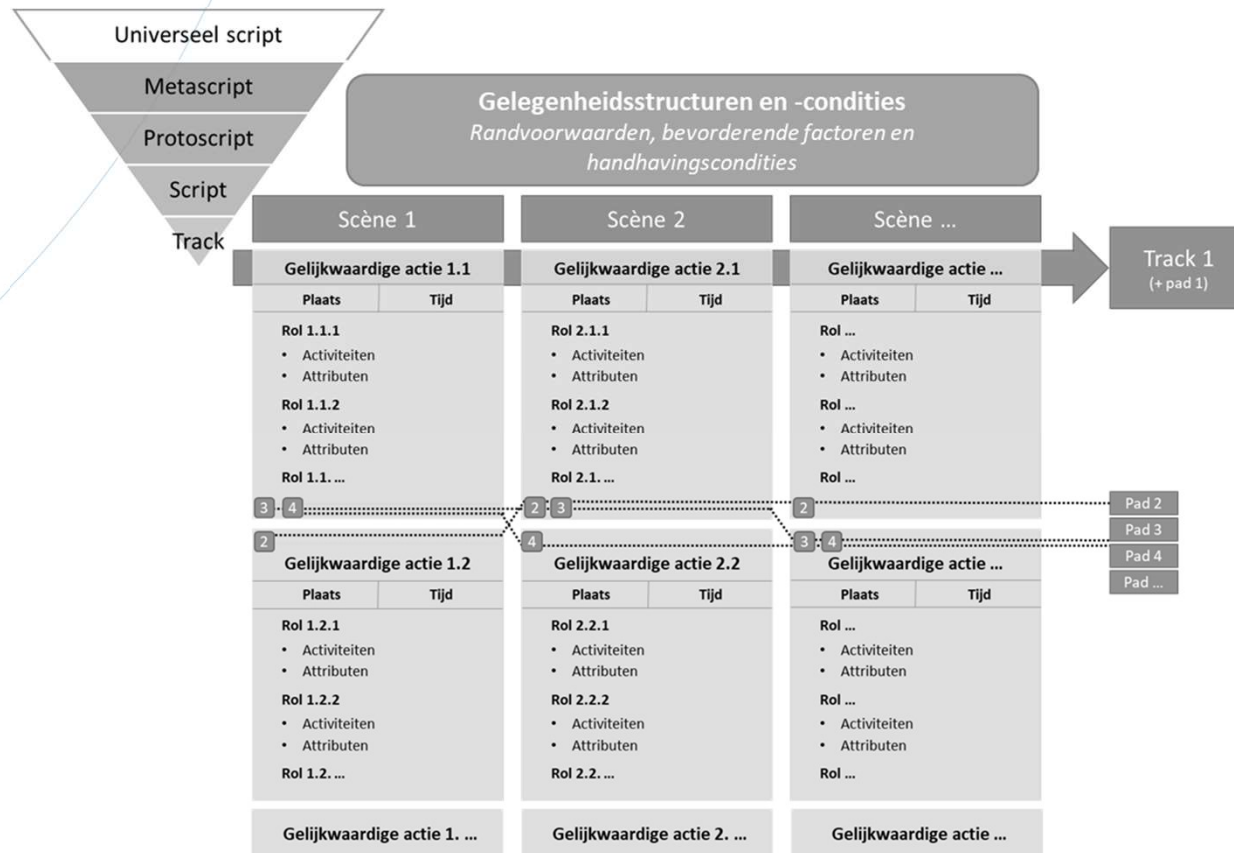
Universeel script
Metascript
Protoscript
Script
Track

Gelegenheidsstructuren en -condities
*Randvoorwaarden, bevorderende factoren en handhavingscondities*

Scène 1

Gelijkwaardige actie 1.1

| Plaats | Tijd |
|---|---|

Rol 1.1.1
• Activiteiten
• Attributen
Rol 1.1.2
• Activiteiten
• Attributen
Rol 1.1. ...

3 4

2

Gelijkwaardige actie 1.2

| Plaats | Tijd |
|---|---|

Rol 1.2.1
• Activiteiten
• Attributen
Rol 1.2.2
• Activiteiten
• Attributen
Rol 1.2. ...

Gelijkwaardige actie 1. ...

Scène 2

Gelijkwaardige actie 2.1

| Plaats | Tijd |
|---|---|

Rol 2.1.1
• Activiteiten
• Attributen
Rol 2.1.2
• Activiteiten
• Attributen
Rol 2.1. ...

2 3

4

Gelijkwaardige actie 2.2

| Plaats | Tijd |
|---|---|

Rol 2.2.1
• Activiteiten
• Attributen
Rol 2.2.2
• Activiteiten
• Attributen
Rol 2.2. ...

Gelijkwaardige actie 2. ...

Scène ...

Gelijkwaardige actie ...

| Plaats | Tijd |
|---|---|

Rol ...
• Activiteiten
• Attributen
Rol ...
• Activiteiten
• Attributen
Rol ...

2

3 4

Gelijkwaardige actie ...

| Plaats | Tijd |
|---|---|

Rol ...
• Activiteiten
• Attributen
Rol ...
• Activiteiten
• Attributen
Rol ...

Gelijkwaardige actie ...

Track 1
(+ pad 1)

Pad 2
Pad 3
Pad 4
Pad ...